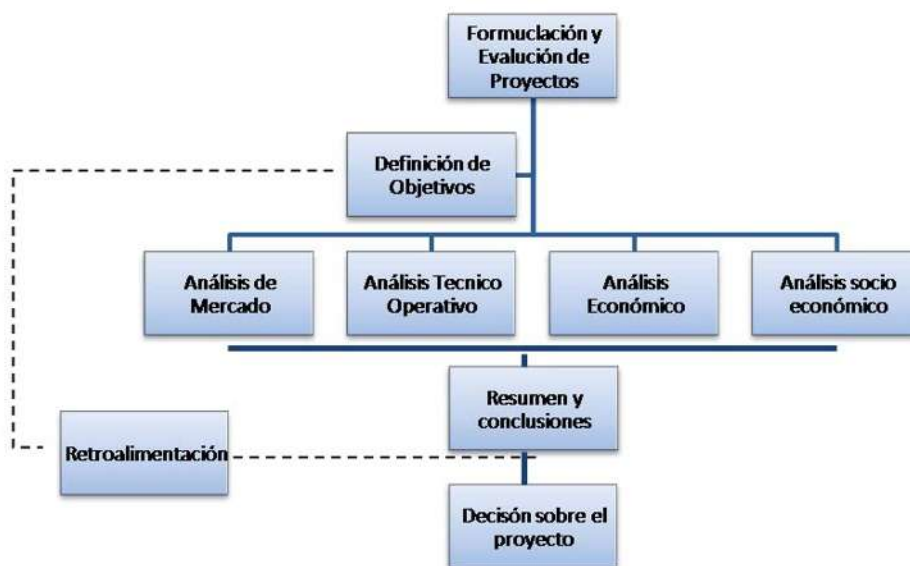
Formuclación y Evalución de Proyectos

Definición de Objetivos

Análisis de Mercado

Análisis Tecnico Operativo

Análisis Económico

Análisis socio económico

Resumen y conclusiones

Retroalimentación

Decisión sobre el proyecto